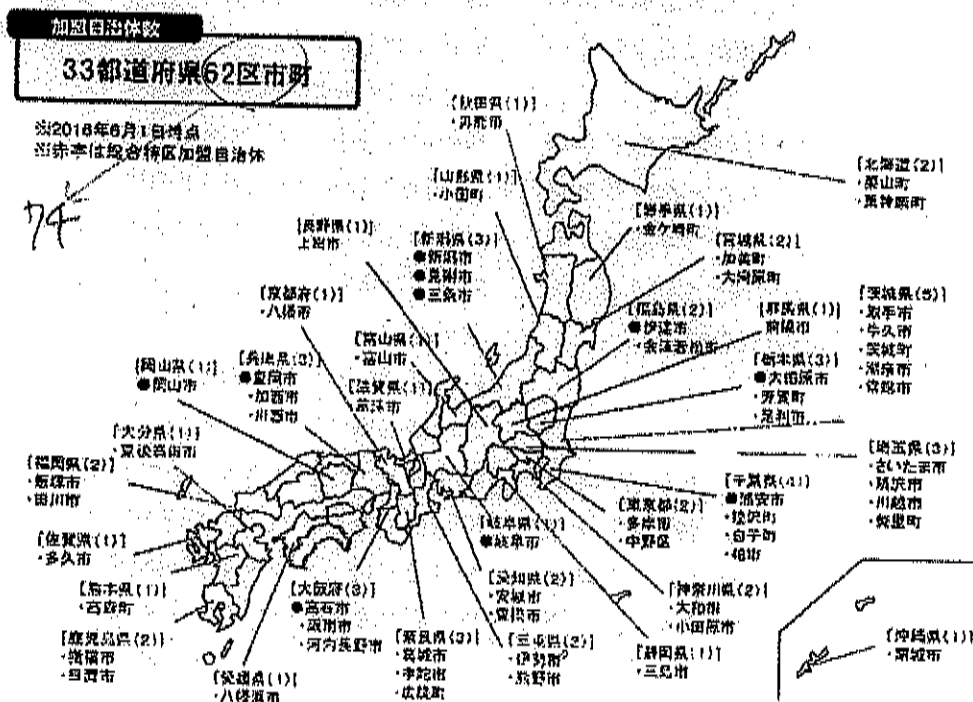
加盟自治体数

33都道府県62区市町

※2016年6月1日時点
※赤字は総合特区加盟自治体

74

[秋田県(1)]
・井川町

[山形県(1)]
・小国町

[北海道(2)]
・栗山町
・真狩村町

[岩手県(1)]
・金ケ崎町

[長野県(1)]
上田市

[新潟県(3)]
●新潟市
●見附市
●三条市

[宮城県(2)]
・加美町
・大河原町

[京都府(1)]
・八幡市

[福島県(2)]
●伊達市
・会津若松市

[群馬県(1)]
前橋市

[茨城県(5)]
・取手市
・牛久市
・笠城町
・潮来市
・常総市

[富山県(1)]
・富山市

[栃木県(3)]
●大田原市
・芳賀町
・足利市

[岡山県(1)]
●岡山市

[兵庫県(3)]
●豊岡市
・加西市
・川西市

[滋賀県(1)]
・草津市

[大分県(1)]
・豊後高田市

[埼玉県(3)]
・さいたま市
・坂戸市
・川越市
・寄居町

[福岡県(2)]
・飯塚市
・田川市

[千葉県(4)]
●浦安市
・柏市
・白子町
・旭市

[東京都(2)]
・多摩市
・中野区

[佐賀県(1)]
・多久市

[岐阜県(1)]
●岐阜市

[愛知県(2)]
・安城市
・豊橋市

[熊本県(1)]
・合志市

[大阪府(3)]
●高石市
・泉南市
・河内長野市

[神奈川県(2)]
・大和市
・小田原市

[鹿児島県(2)]
・指宿市
・日置市

[奈良県(3)]
・葛城市
・宇陀市
・広陵町

[三重県(2)]
・伊勢市
・熊野市

[静岡県(1)]
・三島市

[沖縄県(1)]
・南城市

[愛媛県(1)]
・八幡浜市